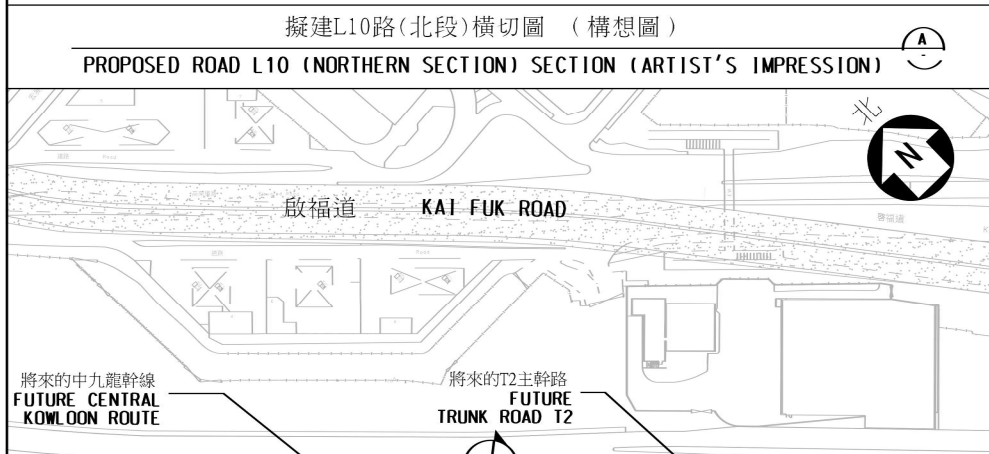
擬建L10路(北段)橫切圖 (構想圖)

PROPOSED ROAD L10 (NORTHERN SECTION) SECTION (ARTIST'S IMPRESSION)

A
-

北

N

啟福道 KAI FUK ROAD

將來的中九龍幹線
FUTURE CENTRAL KOWLOON ROUTE

將來的T2主幹路
FUTURE TRUNK ROAD T2